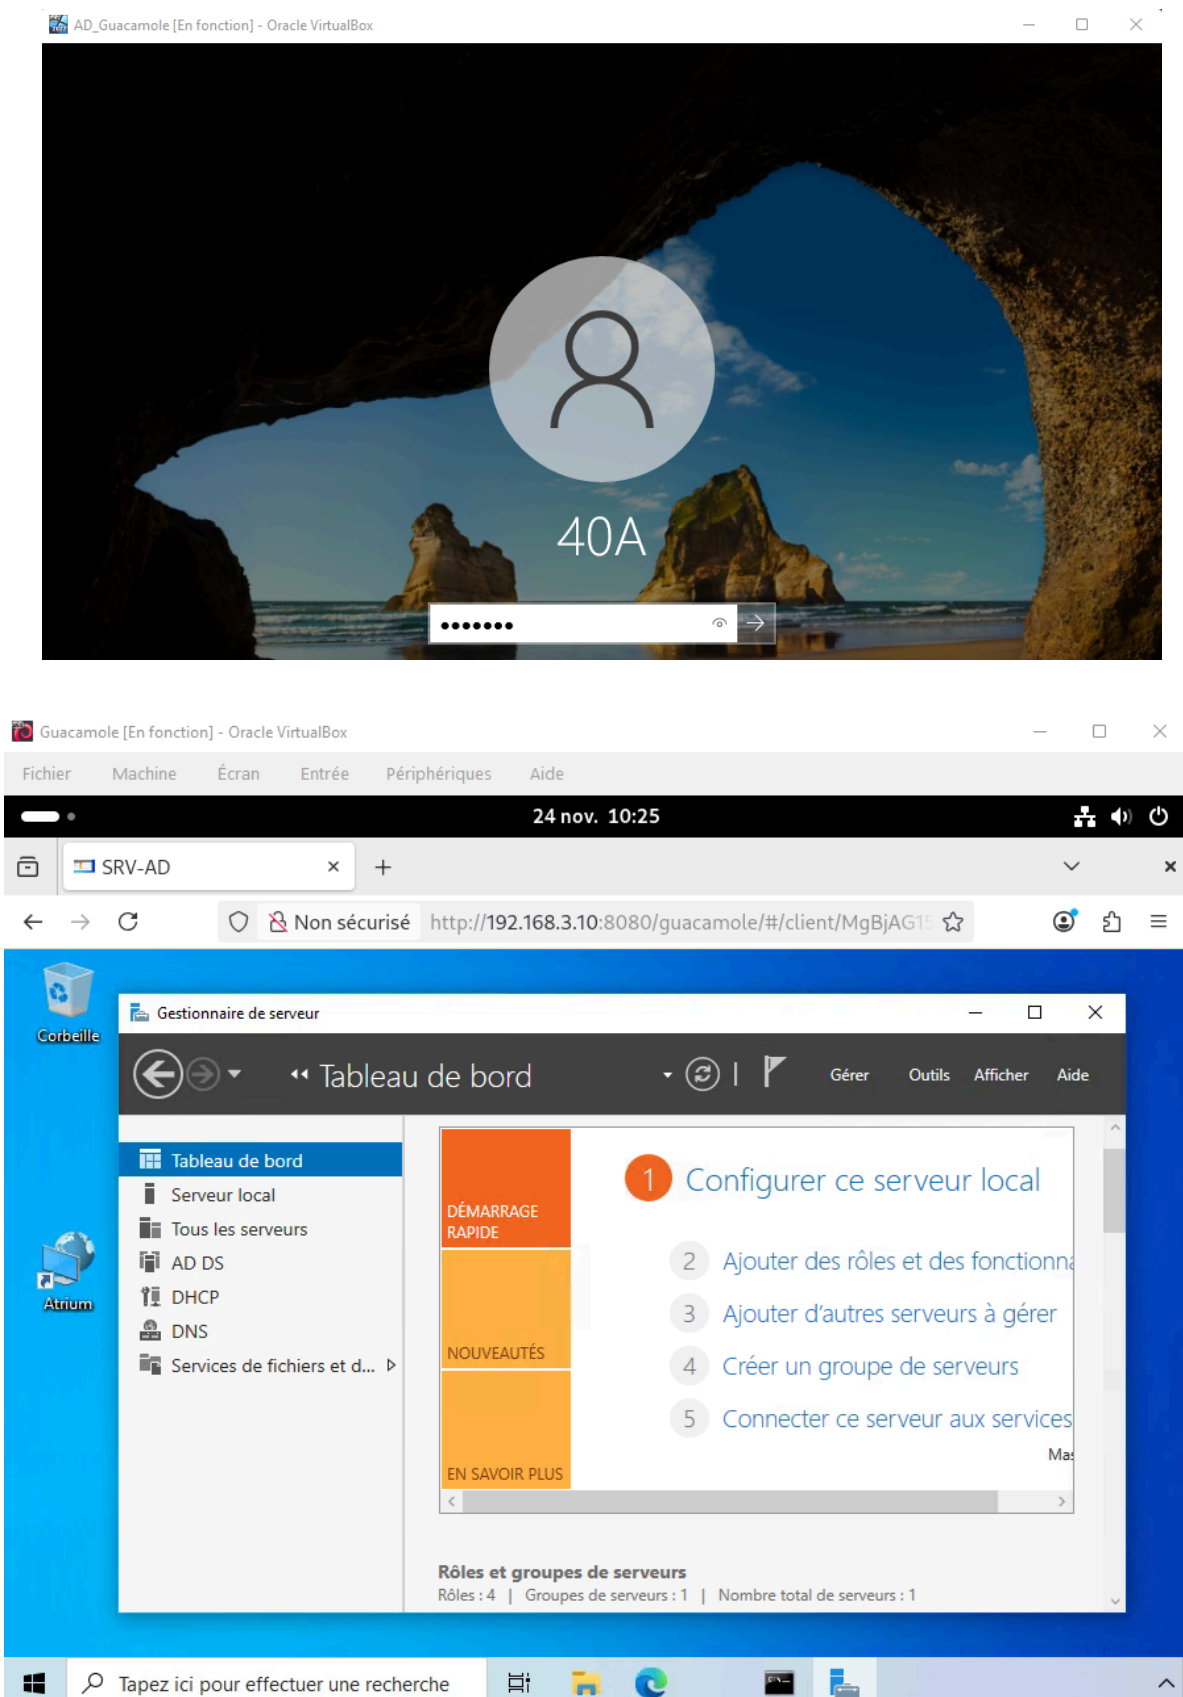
AD_Guacamole [En fonction] - Oracle VirtualBox

40A

•••••••

Guacamole [En fonction] - Oracle VirtualBox

Fichier Machine Écran Entrée Périphériques Aide

24 nov. 10:25

SRV-AD

Non sécurisé http://192.168.3.10:8080/guacamole/#/client/MgBjAG1

Corbeille

Atrium

Gestionnaire de serveur

Tableau de bord

Gérer Outils Afficher Aide

Tableau de bord
Serveur local
Tous les serveurs
AD DS
DHCP
DNS
Services de fichiers et d...

DÉMARRAGE RAPIDE

NOUVEAUTÉS

EN SAVOIR PLUS

1 Configurer ce serveur local

2 Ajouter des rôles et des fonctionn

3 Ajouter d'autres serveurs à gérer

4 Créer un groupe de serveurs

5 Connecter ce serveur aux services

Mas

Rôles et groupes de serveurs
Rôles : 4 | Groupes de serveurs : 1 | Nombre total de serveurs : 1

Tapez ici pour effectuer une recherche